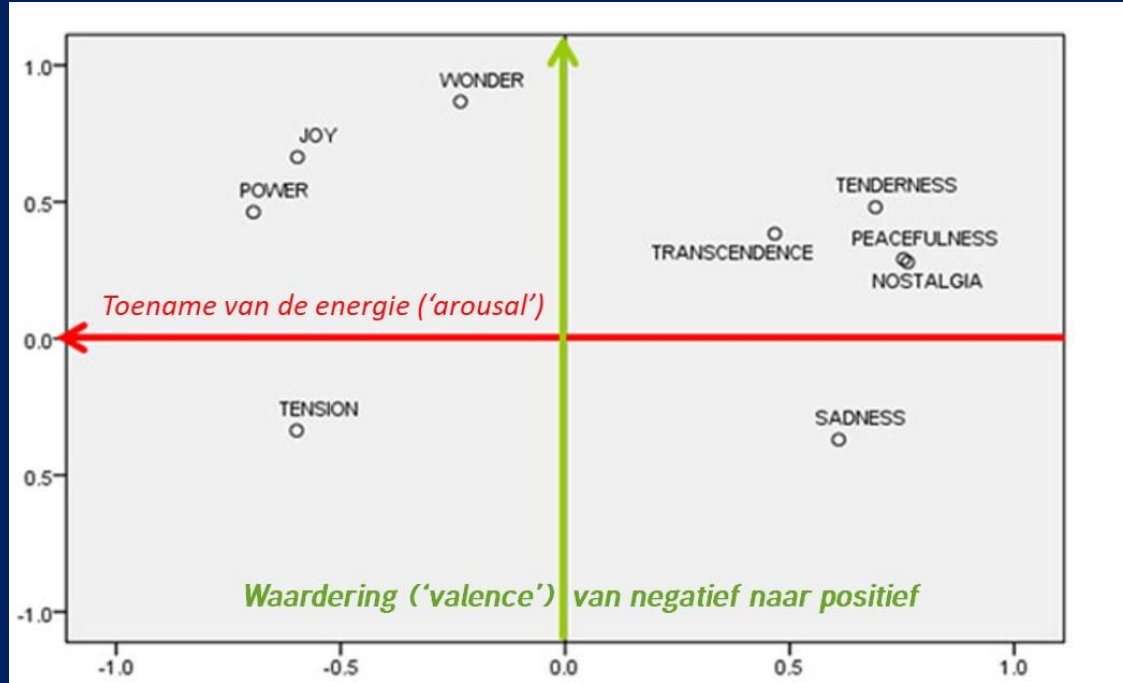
1.0
0.5
0.0
0.5
-1.0

WONDER
JOY
POWER
TENDERNESS
TRANSCENDENCE
PEACEFULNESS
NOSTALGIA
Toename van de energie ('arousal')
TENSION
SADNESS
Waardering ('valence') van negatief naar positief

-1.0
-0.5
0.0
0.5
1.0